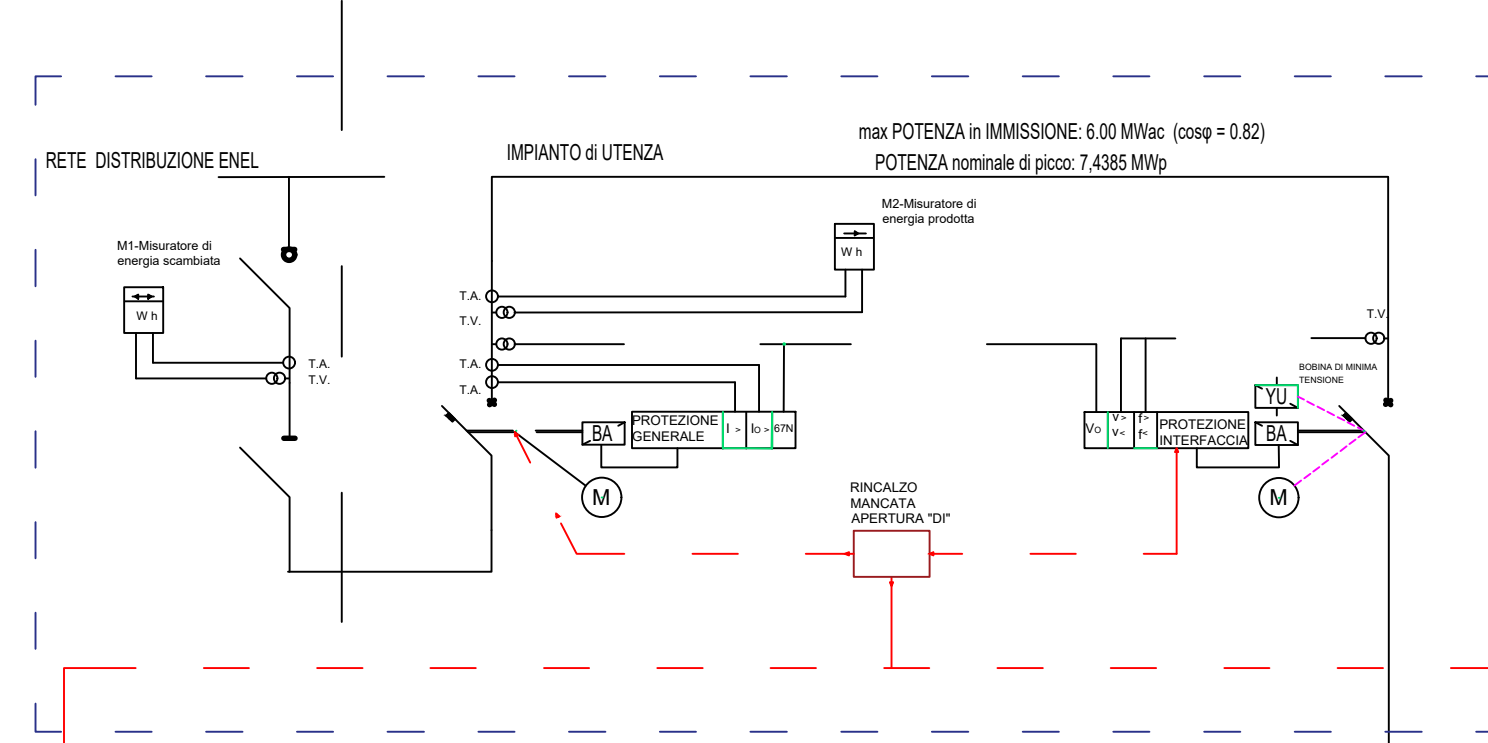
max POTENZA in IMMISSIONE: 6.00 MWac (cosφ = 0.82)
POTENZA nominale di picco: 7,4385 MWp

RETE DISTRIBUZIONE ENEL

IMPIANTO di UTENZA

M2-Misuratore di energia prodotta

W h

M1-Misuratore di energia scambiata

W h

T.A.
T.V.

T.A.
T.V.

T.A.
T.A.

T.V.

BOBINA DI MINIMA TENSIONE

YU

BA

PROTEZIONE GENERALE

I >

Io >

67N

Vo

V>
V<

f>
f<

PROTEZIONE INTERFACCIA

BA

M

M

RINCALZO
MANCATA
APERTURA "DI"